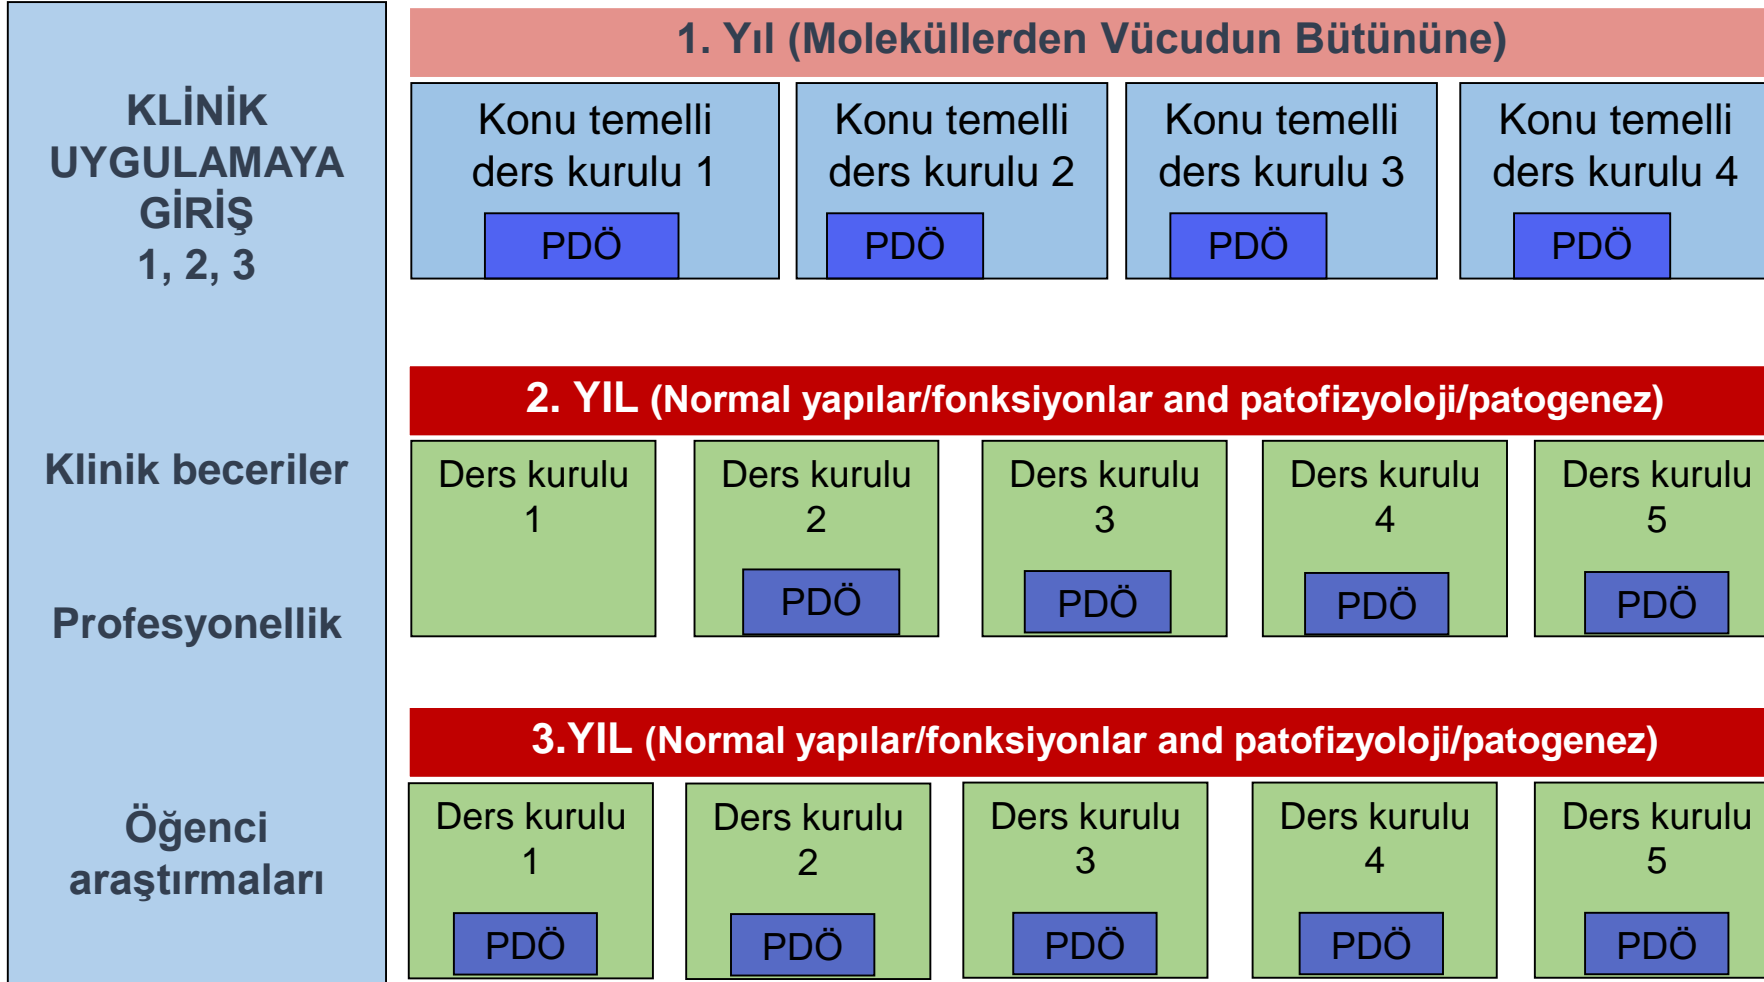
KLİNİK UYGULAMAYA GİRİŞ 1, 2, 3

Klinik beceriler

Profesyonellik

Öğenci araştırmaları

1. Yıl (Moleküllerden Vücudun Bütününe)

Konu temelli ders kurulu 1
PDÖ

Konu temelli ders kurulu 2
PDÖ

Konu temelli ders kurulu 3
PDÖ

Konu temelli ders kurulu 4
PDÖ

2. YIL (Normal yapılar/fonksiyonlar and patofizyoloji/patogenez)

Ders kurulu 1

Ders kurulu 2
PDÖ

Ders kurulu 3
PDÖ

Ders kurulu 4
PDÖ

Ders kurulu 5
PDÖ

3.YIL (Normal yapılar/fonksiyonlar and patofizyoloji/patogenez)

Ders kurulu 1
PDÖ

Ders kurulu 2
PDÖ

Ders kurulu 3
PDÖ

Ders kurulu 4
PDÖ

Ders kurulu 5
PDÖ